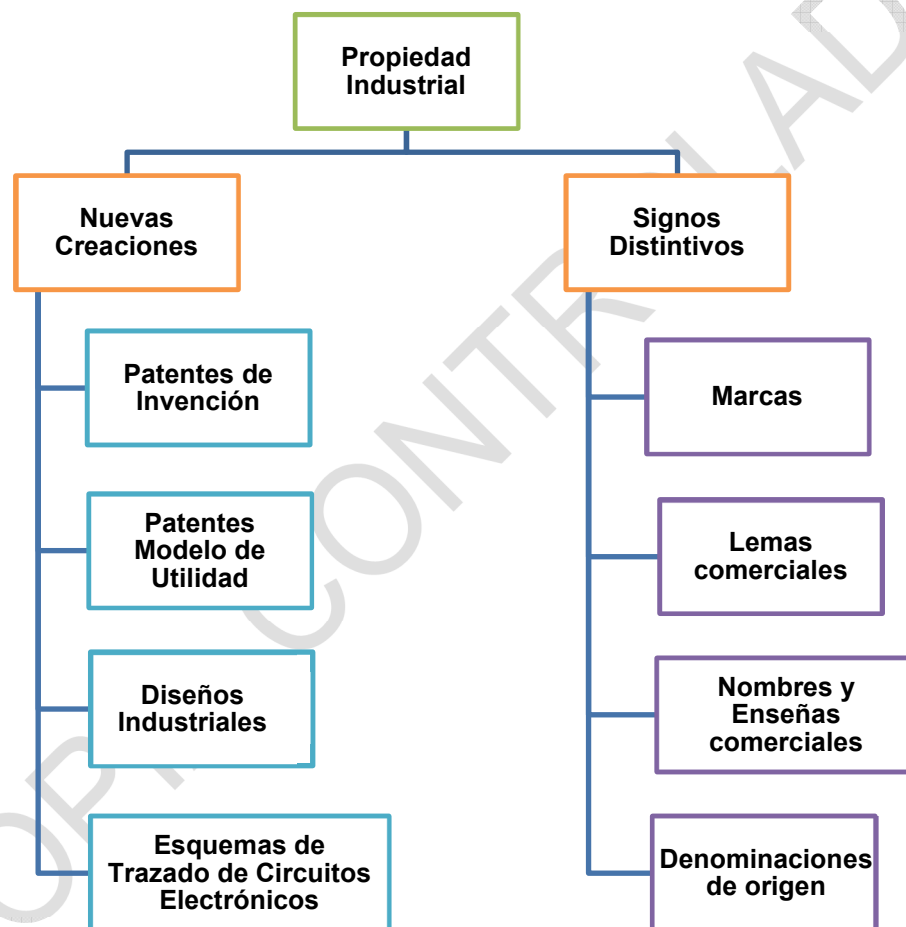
Propiedad Industrial

Nuevas Creaciones

Signos Distintivos

Patentes de Invención

Patentes Modelo de Utilidad

Diseños Industriales

Esquemas de Trazado de Circuitos Electrónicos

Marcas

Lemas comerciales

Nombres y Enseñas comerciales

Denominaciones de origen

COPIA NO CONTROLADA